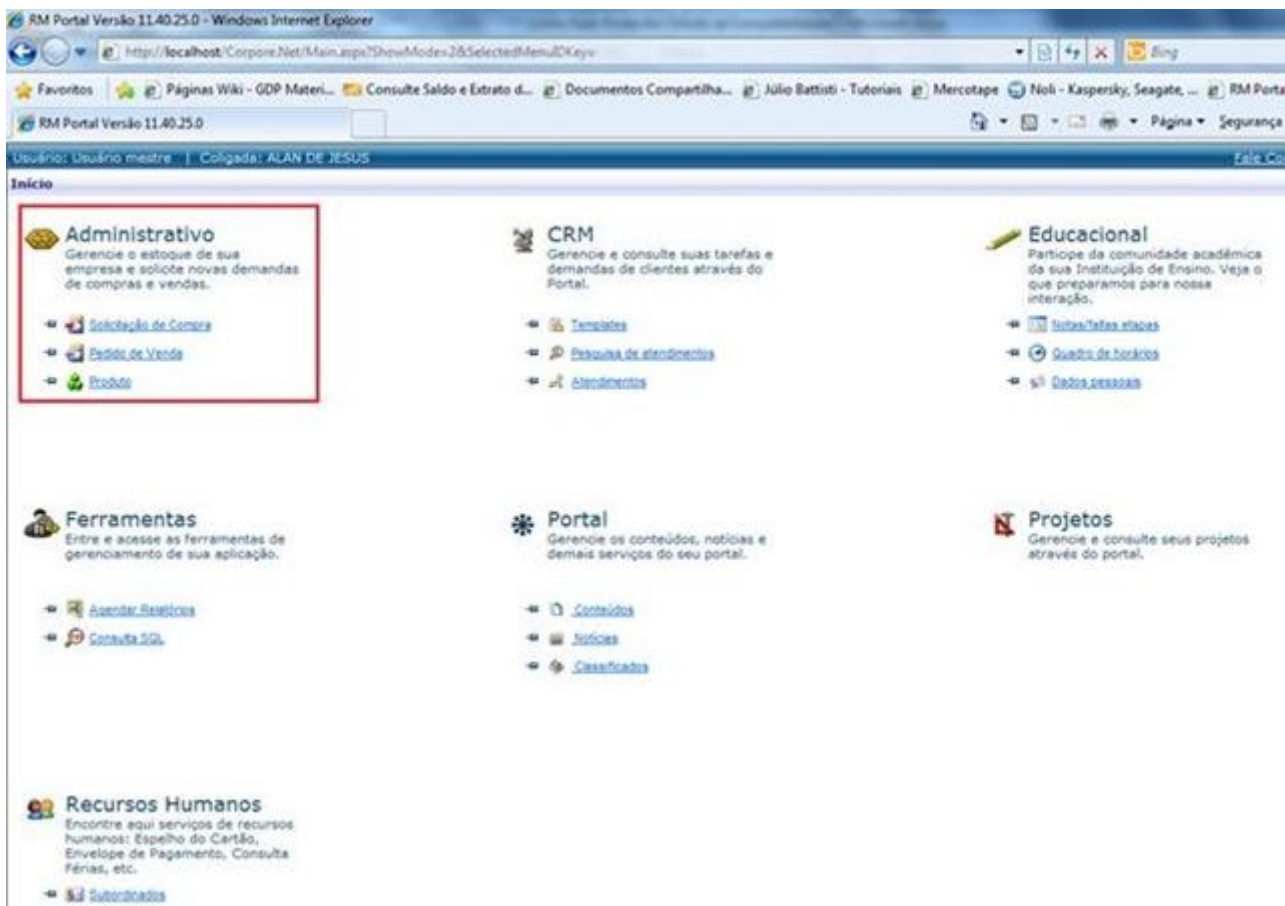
RM Portal Versão 11.40.25.0 - Windows Internet Explorer

http://localhost/Corpore.Net/Main.aspx?ShowMode=2&SelectedMenuIDKey=

Bing

Favoritos | Páginas Wiki - GDP Materi... Consulte Saldo e Extrato d... Documentos Compartilha... Júlio Battisti - Tutoriais Mercotape Noli - Kaspersky, Seagate, ... RM Porta

RM Portal Versão 11.40.25.0

Página ▾ Segurança

Usuário: Usuário mestre | Coligada: ALAN DE JESUS

Fale Co

Início

Administrativo
Gerencie o estoque de sua empresa e solicite novas demandas de compras e vendas.

Solicitação de Compra
Pedido de Venda
Produto

CRM
Gerencie e consulte suas tarefas e demandas de clientes através do Portal.

Templates
Pesquisa de atendimentos
Atendimentos

Educacional
Participe da comunidade acadêmica da sua Instituição de Ensino. Veja o que preparamos para nossa interação.

Notas/faltas etapas
Quadro de horários
Dados pessoais

Ferramentas
Entre e acesse as ferramentas de gerenciamento de sua aplicação.

Agendar Relatórios
Consulta SQL

Portal
Gerencie os conteúdos, notícias e demais serviços do seu portal.

Conteúdos
Notícias
Classificados

Projetos
Gerencie e consulte seus projetos através do portal.

Recursos Humanos
Encontre aqui serviços de recursos humanos: Espelho do Cartão, Envelope de Pagamento, Consulta Férias, etc.

Subordinados